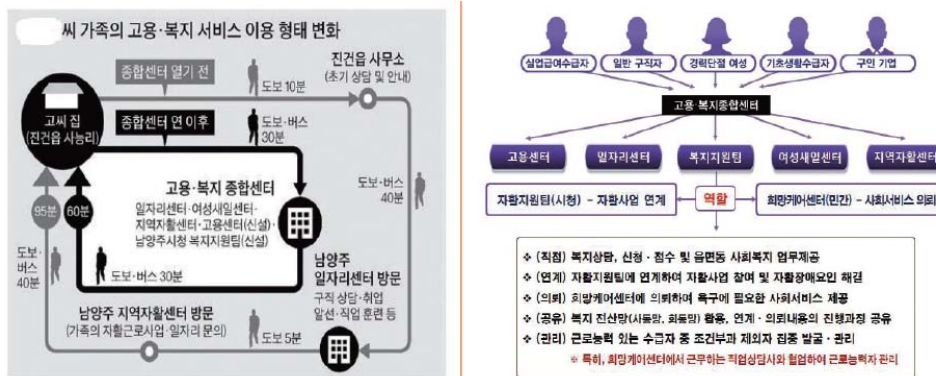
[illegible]씨 가족의 고용·복지 서비스 이용 형태 변화

종합센터 열기 전

종합센터 연 이후

고씨 집 (진건읍 사능리)

진건읍 사무소 (초기 상담 및 안내)

도보 10분

도보·버스 30분

도보·버스 40분

고용·복지 종합센터

일자리센터·여성새일센터·지역자활센터·고용센터(신설)·남양주시청 복지지원팀(신설)

95분

60분

도보·버스 40분

도보·버스 30분

남양주 일자리센터 방문

구직 상담·취업 알선·직업 훈련 등

도보 5분

남양주 지역자활센터 방문 (가족의 자활근로사업·일자리 문의)

실업급여수급자

일반 구직자

경력단절 여성

기초생활수급자

구인 기업

고용·복지종합센터

고용센터

일자리센터

복지지원팀

여성새일센터

지역자활센터

자활지원팀(시청) - 자활사업 연계

역할

희망케어센터(민간) - 사회서비스 의뢰

❖ (직접) 복지상담, 신청·접수 및 읍면동 사회복지 업무제공

❖ (연계) 자활지원팀에 연계하여 자활사업 참여 및 자활장애요인 해결

❖ (의뢰) 희망케어센터에 의뢰하여 욕구에 필요한 사회서비스 제공

❖ (공유) 복지 전산망(사통망, 희통망) 활용, 연계·의뢰내용의 진행과정 공유

❖ (관리) 근로능력 있는 수급자 중 조건부과 제외자 집중 발굴·관리

※ 특히, 희망케어센터에서 근무하는 직업상담사와 협업하여 근로능력자 관리